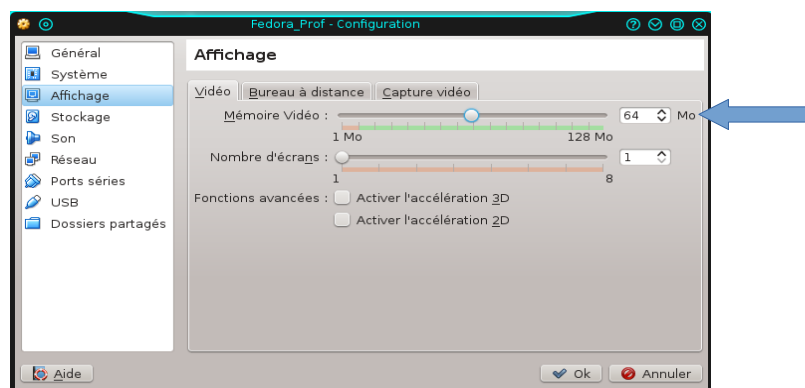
Fedora_Prof - Configuration

Général
Système
Affichage
Stockage
Son
Réseau
Ports séries
USB
Dossiers partagés

Affichage

Vidéo | Bureau à distance | Capture vidéo

Mémoire Vidéo : 64 Mo
1 Mo 128 Mo

Nombre d'écrans : 1
1 8

Fonctions avancées : Activer l'accélération 3D
Activer l'accélération 2D

Aide

Ok
Annuler